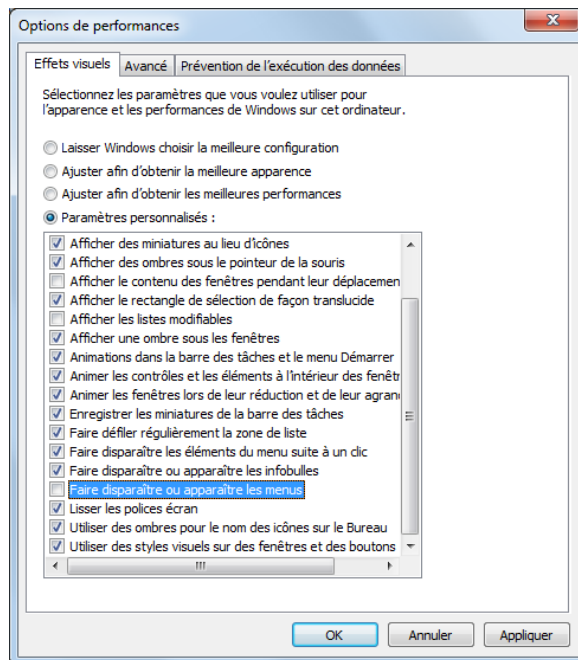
Options de performances

Effets visuels | Avancé | Prévention de l'exécution des données

Sélectionnez les paramètres que vous voulez utiliser pour l'apparence et les performances de Windows sur cet ordinateur.

Laisser Windows choisir la meilleure configuration
Ajuster afin d'obtenir la meilleure apparence
Ajuster afin d'obtenir les meilleures performances
Paramètres personnalisés :

Afficher des miniatures au lieu d'icônes
Afficher des ombres sous le pointeur de la souris
Afficher le contenu des fenêtres pendant leur déplacemen
Afficher le rectangle de sélection de façon translucide
Afficher les listes modifiables
Afficher une ombre sous les fenêtres
Animations dans la barre des tâches et le menu Démarrer
Animer les contrôles et les éléments à l'intérieur des fenêtr
Animer les fenêtres lors de leur réduction et de leur agran
Enregistrer les miniatures de la barre des tâches
Faire défiler régulièrement la zone de liste
Faire disparaître les éléments du menu suite à un clic
Faire disparaître ou apparaître les infobulles
Faire disparaître ou apparaître les menus
Lisser les polices écran
Utiliser des ombres pour le nom des icônes sur le Bureau
Utiliser des styles visuels sur des fenêtres et des boutons

OK | Annuler | Appliquer